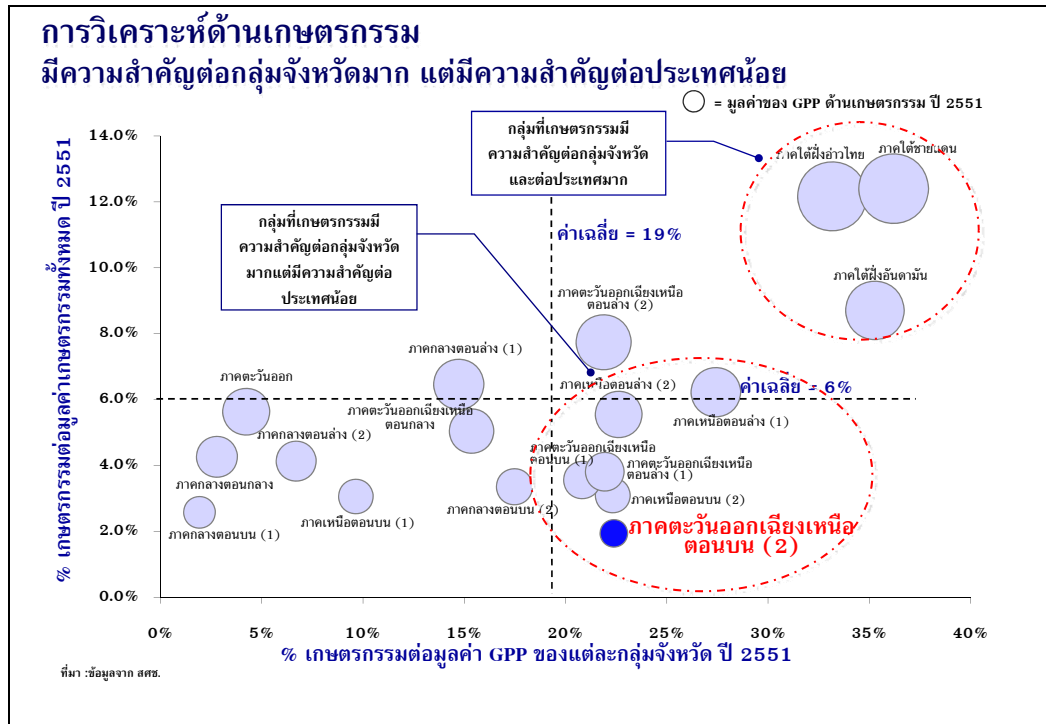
การวิเคราะห์ด้านเกษตรกรรม
มีความสำคัญต่อกลุ่มจังหวัดมาก แต่มีความสำคัญต่อประเทศน้อย

= มูลค่าของ GPP ด้านเกษตรกรรม ปี 2551

กลุ่มที่เกษตรกรรมมีความสำคัญต่อกลุ่มจังหวัดและต่อประเทศมาก

กลุ่มที่เกษตรกรรมมีความสำคัญต่อกลุ่มจังหวัดมากแต่มีความสำคัญต่อประเทศน้อย

ค่าเฉลี่ย = 19%

ค่าเฉลี่ย = 6%

ภาคใต้ฝั่งอ่าวไทย
ภาคใต้ชายแดน
ภาคใต้ฝั่งอันดามัน
ภาคตะวันออกเฉียงเหนือตอนล่าง (2)
ภาคกลางตอนล่าง (1)
ภาคตะวันออก
ภาคเหนือตอนล่าง (2)
ภาคเหนือตอนล่าง (1)
ภาคตะวันออกเฉียงเหนือตอนกลาง
ภาคกลางตอนล่าง (2)
ภาคตะวันออกเฉียงเหนือตอนบน (1)
ภาคตะวันออกเฉียงเหนือตอนล่าง (1)
ภาคกลางตอนกลาง
ภาคเหนือตอนบน (2)
ภาคกลางตอนบน (2)
ภาคเหนือตอนบน (1)
ภาคกลางตอนบน (1)
ภาคตะวันออกเฉียงเหนือตอนบน (2)

% เกษตรกรรมต่อมูลค่าเกษตรกรรมทั้งหมด ปี 2551

14.0%
12.0%
10.0%
8.0%
6.0%
4.0%
2.0%
0.0%

0% 5% 10% 15% 20% 25% 30% 35% 40%

% เกษตรกรรมต่อมูลค่า GPP ของแต่ละกลุ่มจังหวัด ปี 2551

ที่มา :ข้อมูลจาก สศช.